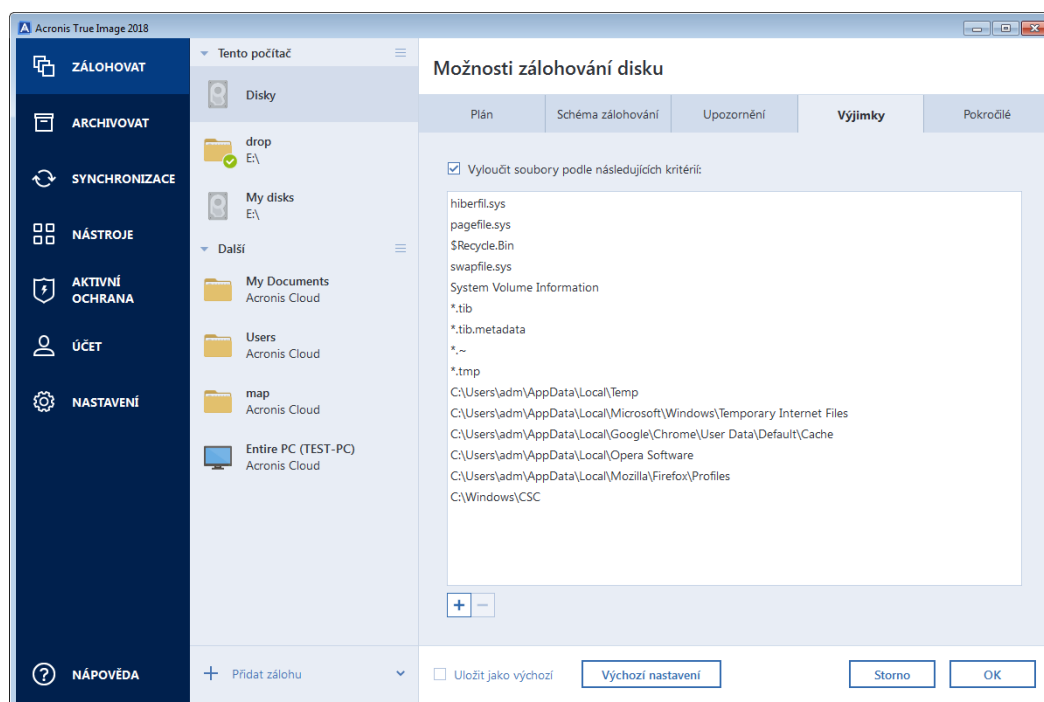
Acronis True Image 2018

ZÁLOHOVAT
ARCHIVOVAT
SYNCHRONIZACE
NÁSTROJE
AKTIVNÍ OCHRANA
ÚČET
NASTAVENÍ
NÁPOVĚDA

Tento počítač
Disky
drop
E:\
My disks
E:\
Další
My Documents
Acronis Cloud
Users
Acronis Cloud
map
Acronis Cloud
Entire PC (TEST-PC)
Acronis Cloud
Přidat zálohu

Možnosti zálohování disku

Plán | Schéma zálohování | Upozornění | Výjimky | Pokročilé

Vyloučit soubory podle následujících kritérií:

hiberfil.sys
pagefile.sys
$Recycle.Bin
swapfile.sys
System Volume Information
*.tib
*.tib.metadata
*.~
*.tmp
C:\Users\adm\AppData\Local\Temp
C:\Users\adm\AppData\Local\Microsoft\Windows\Temporary Internet Files
C:\Users\adm\AppData\Local\Google\Chrome\User Data\Default\Cache
C:\Users\adm\AppData\Local\Opera Software
C:\Users\adm\AppData\Local\Mozilla\Firefox\Profiles
C:\Windows\CSC

+ −

Uložit jako výchozí
Výchozí nastavení
Storno
OK